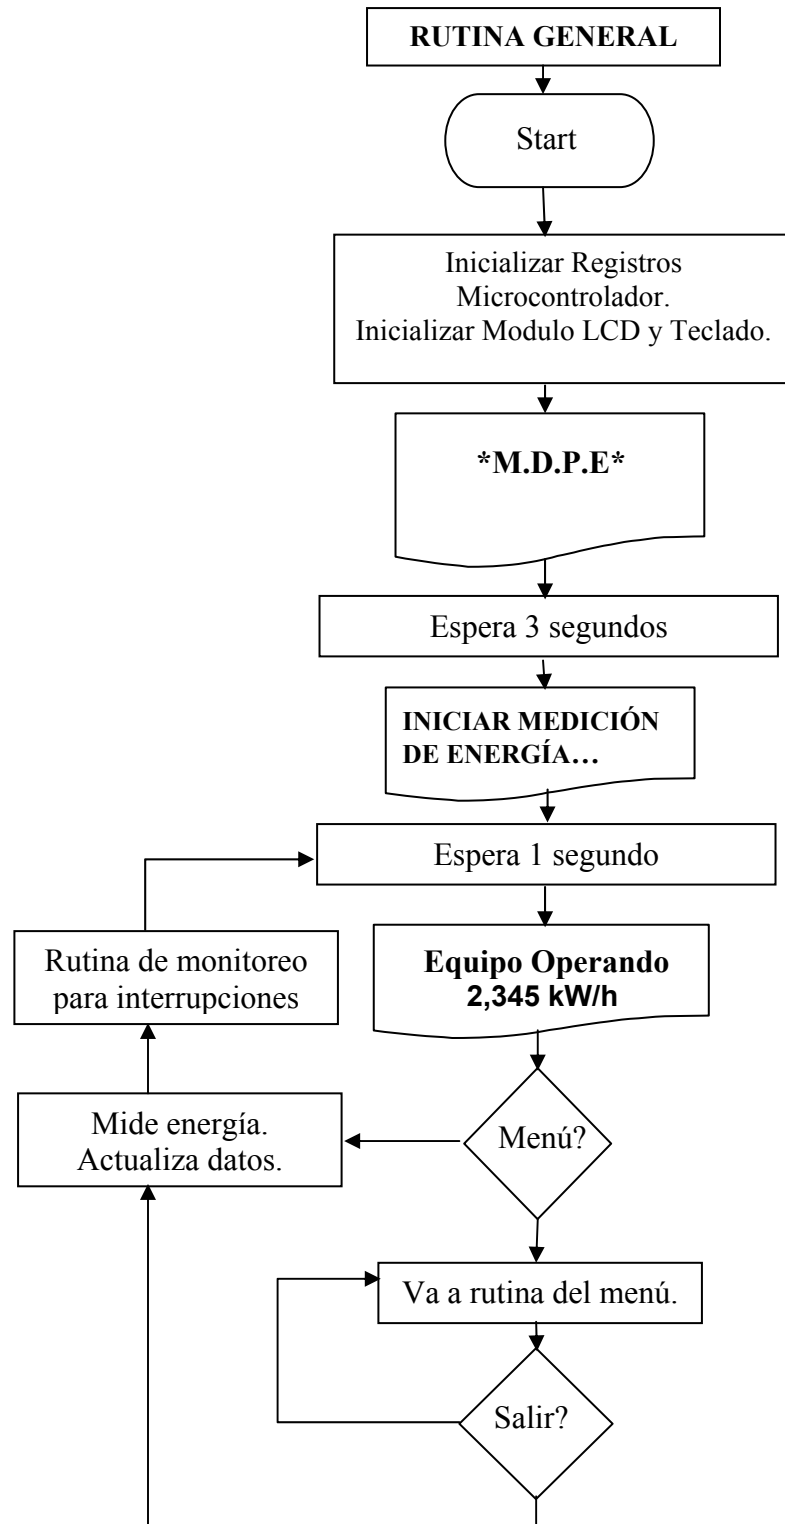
RUTINA GENERAL

Start

Inicializar Registros Microcontrolador.
Inicializar Modulo LCD y Teclado.

*M.D.P.E*

Espera 3 segundos

INICIAR MEDICIÓN DE ENERGÍA…

Espera 1 segundo

Equipo Operando
2,345 kW/h

Rutina de monitoreo para interrupciones

Mide energía.
Actualiza datos.

Menú?

Va a rutina del menú.

Salir?